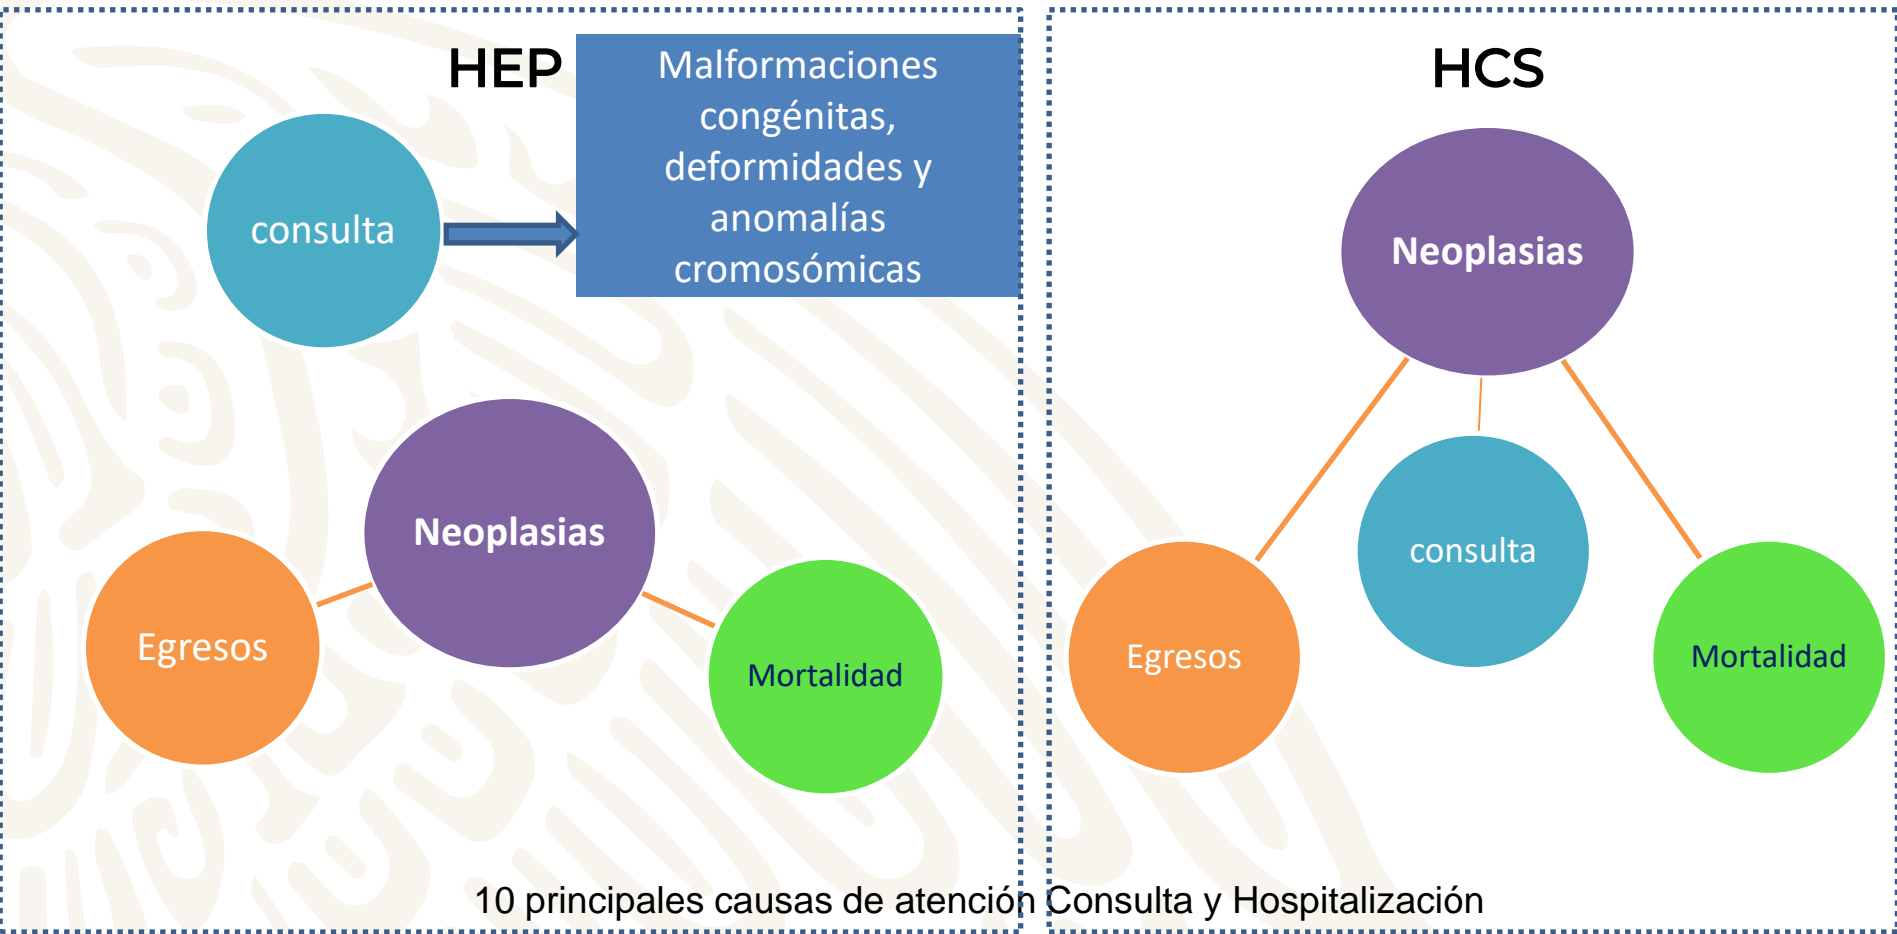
HEP

Malformaciones congénitas, deformidades y anomalías cromosómicas

consulta

Neoplasias

Egresos

Mortalidad

HCS

Neoplasias

consulta

Egresos

Mortalidad

10 principales causas de atención Consulta y Hospitalización